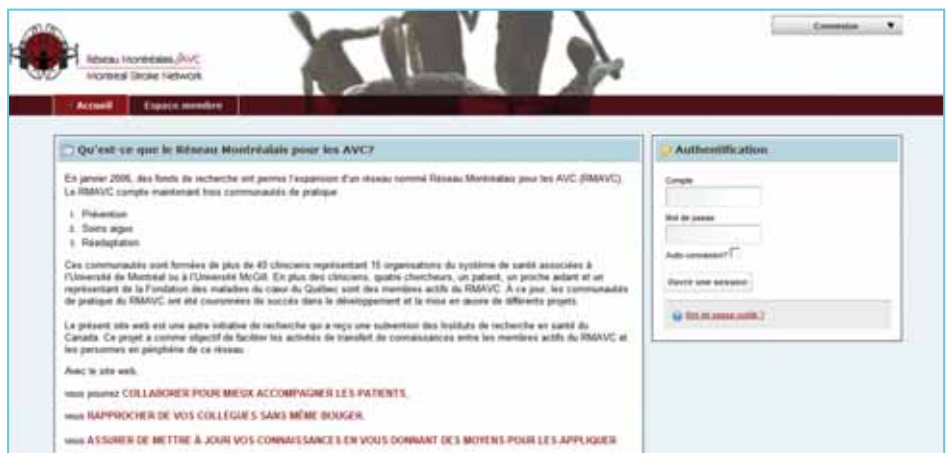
Réseau Montréalais AVC
Montreal Stroke Network

Connexion

Accueil
Espace membre

Qu'est-ce que le Réseau Montréalais pour les AVC?

En janvier 2006, des fonds de recherche ont permis l'expansion d'un réseau nommé Réseau Montréalais pour les AVC (RMAVC). Le RMAVC compte maintenant trois communautés de pratique :

1. Prévention
2. Soins aigus
3. Réadaptation

Ces communautés sont formées de plus de 40 cliniciens représentant 15 organisations du système de santé associées à l'Université de Montréal ou à l'Université McGill. En plus des cliniciens, quatre chercheurs, un patient, un proche aidant et un représentant de la Fondation des maladies du cœur du Québec sont des membres actifs du RMAVC. À ce jour, les communautés de pratique du RMAVC ont été couronnées de succès dans le développement et la mise en œuvre de différents projets.

Le présent site web est une autre initiative de recherche qui a reçu une subvention des Instituts de recherche en santé du Canada. Ce projet a comme objectif de faciliter les activités de transfert de connaissances entre les membres actifs du RMAVC et les personnes en périphérie de ce réseau.

Avec le site web,

vous pourrez COLLABORER POUR MIEUX ACCOMPAGNER LES PATIENTS,

vous RAPPROCHER DE VOS COLLÈGUES SANS MÊME BOUGER,

vous ASSURER DE METTRE À JOUR VOS CONNAISSANCES EN VOUS DONNANT DES MOYENS POUR LES APPLIQUER

Authentification

Compte

Mot de passe

Auto-connexion?

Ouvrir une session

Mot de passe oublié ?